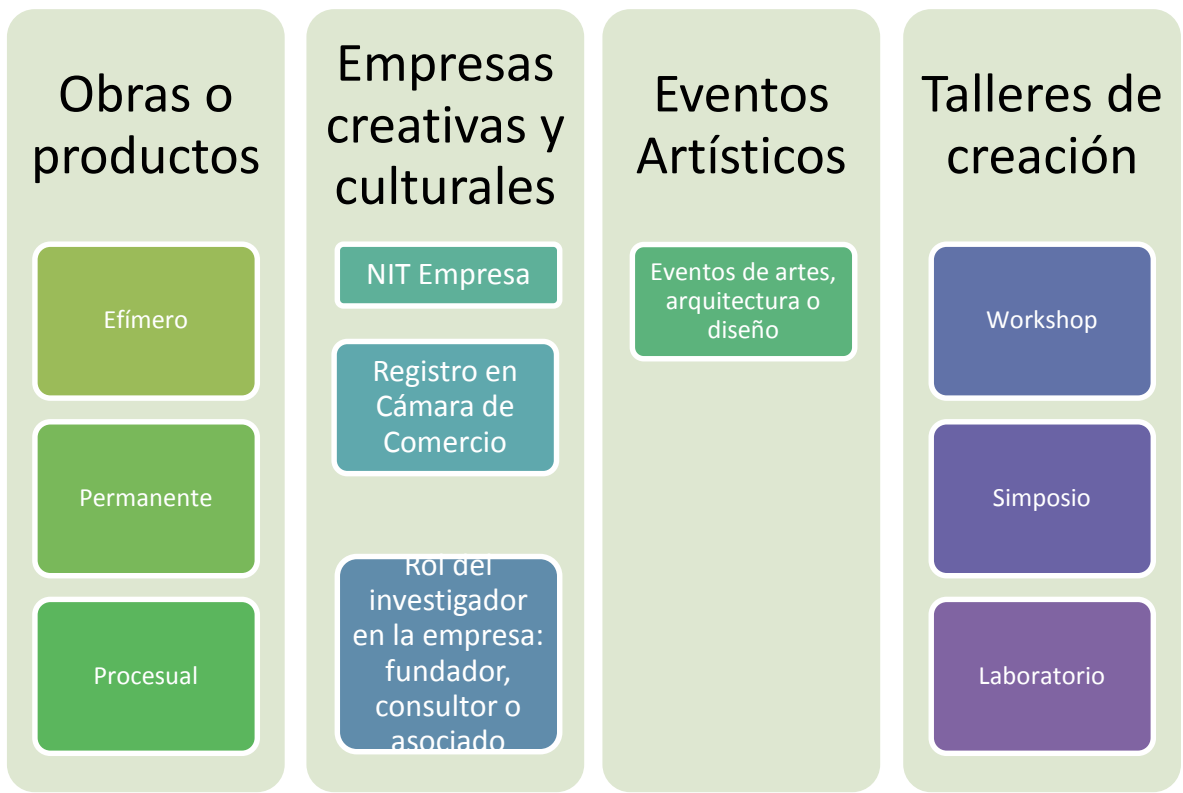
Obras o productos

Efímero

Permanente

Procesual

Empresas creativas y culturales

NIT Empresa

Registro en Cámara de Comercio

Rol del investigador en la empresa: fundador, consultor o asociado

Eventos Artísticos

Eventos de artes, arquitectura o diseño

Talleres de creación

Workshop

Simposio

Laboratorio